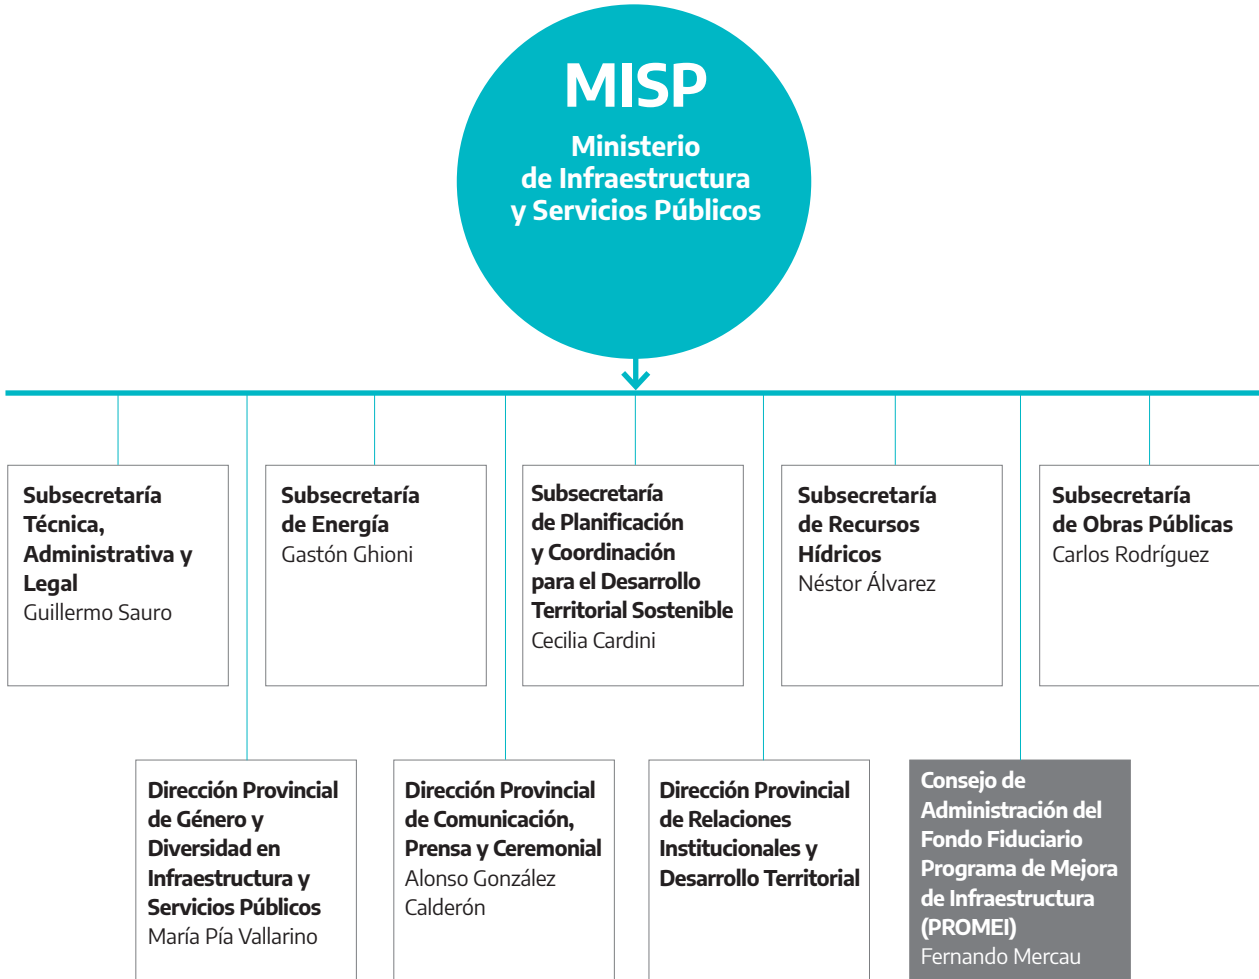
MISP
Ministerio de Infraestructura y Servicios Públicos

Subsecretaría Técnica, Administrativa y Legal
Guillermo Sauro

Subsecretaría de Energía
Gastón Ghioni

Subsecretaría de Planificación y Coordinación para el Desarrollo Territorial Sostenible
Cecilia Cardini

Subsecretaría de Recursos Hídricos
Néstor Álvarez

Subsecretaría de Obras Públicas
Carlos Rodríguez

Dirección Provincial de Género y Diversidad en Infraestructura y Servicios Públicos
María Pía Vallarino

Dirección Provincial de Comunicación, Prensa y Ceremonial
Alonso González Calderón

Dirección Provincial de Relaciones Institucionales y Desarrollo Territorial

Consejo de Administración del Fondo Fiduciario Programa de Mejora de Infraestructura (PROMEI)
Fernando Mercau